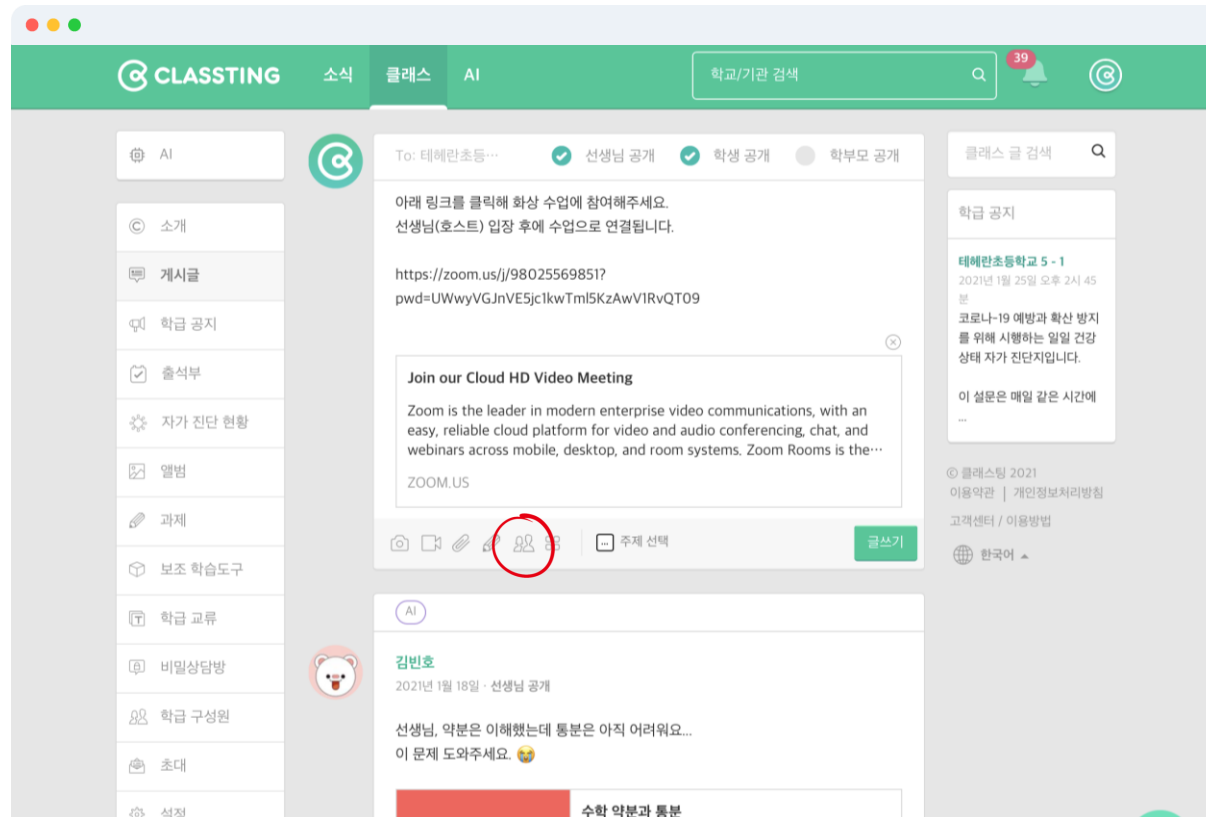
CLASSTING 소식 클래스 AI

학교/기관 검색

39

AI

소개

게시글

학급 공지

출석부

자가 진단 현황

앨범

과제

보조 학습도구

학급 교류

비밀상담방

학급 구성원

초대

설정

To: 테헤란초등⋯ 선생님 공개 학생 공개 학부모 공개

아래 링크를 클릭해 화상 수업에 참여해주세요.
선생님(호스트) 입장 후에 수업으로 연결됩니다.

https://zoom.us/j/98025569851?pwd=UWwyVGJnVE5jc1kwTml5KzAwV1RvQT09

Join our Cloud HD Video Meeting

Zoom is the leader in modern enterprise video communications, with an easy, reliable cloud platform for video and audio conferencing, chat, and webinars across mobile, desktop, and room systems. Zoom Rooms is the⋯

ZOOM.US

주제 선택

글쓰기

AI

김빈호

2021년 1월 18일 · 선생님 공개

선생님, 약분은 이해했는데 통분은 아직 어려워요...
이 문제 도와주세요. 😭

수학 약분과 통분

클래스 글 검색

학급 공지

테헤란초등학교 5 - 1

2021년 1월 25일 오후 2시 45분

코로나-19 예방과 확산 방지를 위해 시행하는 일일 건강 상태 자가 진단지입니다.

이 설문은 매일 같은 시간에 ...

© 클래스팅 2021

이용약관 | 개인정보처리방침

고객센터 / 이용방법

한국어